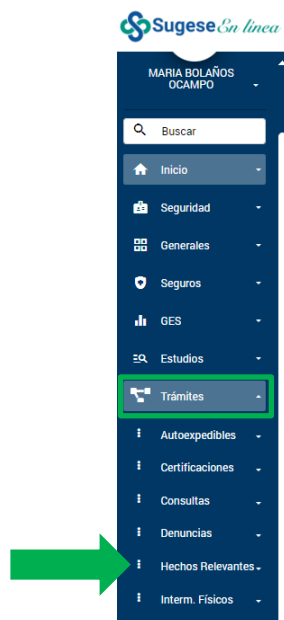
Sugese En línea

MARIA BOLAÑOS OCAMPO

Buscar

Inicio

Seguridad

Generales

Seguros

GES

Estudios

Trámites

Autoexpedibles

Certificaciones

Consultas

Denuncias

Hechos Relevantes

Interm. Físicos